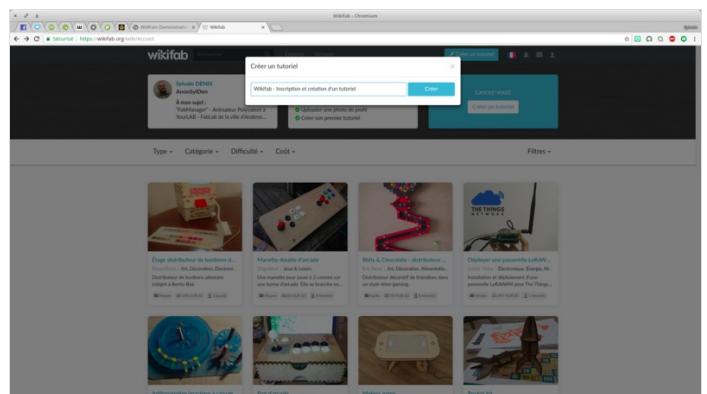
Wikifab – Chromium

Wolfram Demonstration × Wikifab ×

Sécurisé https://wikifab.org

wikifab

Créer un tutoriel

Créer un tutoriel

Wikifab - Inscription et création d'un tutoriel

Créer

Sylvain DENIS
AnonSylDen
À mon sujet :
"FabManager" - Animateur Prototyp'
YouFLAB - FabLab de la ville d'Anderu...

Uploader une photo de profil
Créer un premier tutoriel

Lancez-vous!
Créer un tutoriel

Type
Catégorie
Difficulté
Coût
Filtres

Étage distributeur de bonbons d...
Art, Décoration, Électroni...
Distributeur de bonbons abonne intégré à Bento Box.

Manette double d'arcade
Jeux & Loisirs
Une manette pour jouer à 2 comme sur une borne d'arcade. Elle se branche en...

Billy & Chocolate - distributeur...
Art, Décoration, Alimentatio...
Distributeur décoratif de friandises dans un style rétro gaming.

Déployer une passerelle LoRaW...
Électronique, Énergie, Mi...
Installation et déploiement d'une passerelle LoRaWAN pour The Things...

THE THINGS NETWORK